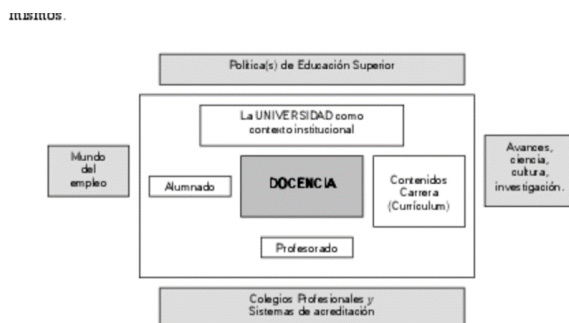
mismos.

Política(s) de Educación Superior

Mundo del empleo

La UNIVERSIDAD como contexto institucional

Alumnado

DOCENCIA

Contenidos Carrera (Currículum)

Profesorado

Avances, ciencia, cultura, investigación.

Colegios Profesionales y Sistemas de acreditación